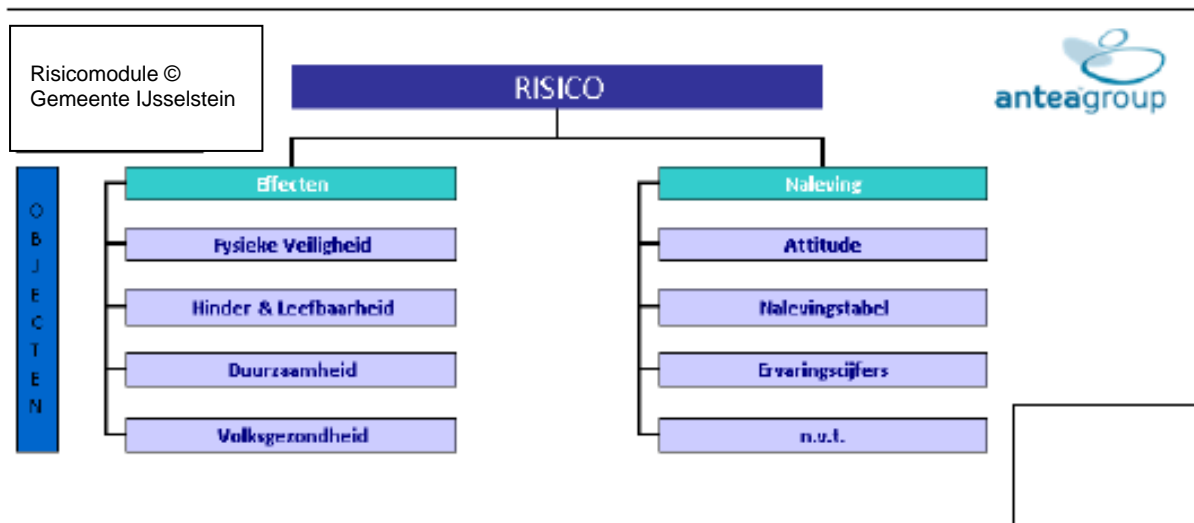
Risicomodule © Gemeente IJsselstein

RISICO

anteagroup

OBJECTEN

Effecten

Fysieke Veiligheid

Hinder & Leefbaarheid

Duurzaamheid

Volksgezondheid

Naleving

Attitude

Nalevingstabel

Ervaringscijfers

n.v.t.